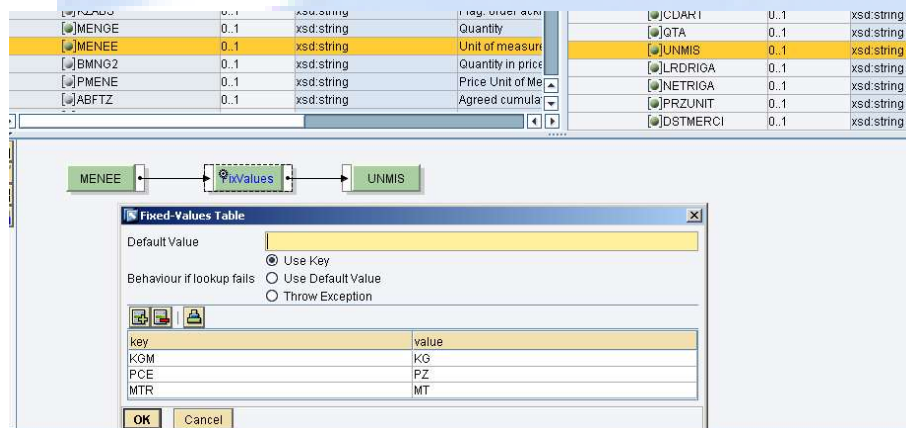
| | | | |
|---|---|---|---|
| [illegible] | 0..1 | xsd:string | Flag: order ackn |
| MENGE | 0..1 | xsd:string | Quantity |
| MENEE | 0..1 | xsd:string | Unit of measure |
| BMNG2 | 0..1 | xsd:string | Quantity in price |
| PMENE | 0..1 | xsd:string | Price Unit of Me |
| ABFTZ | 0..1 | xsd:string | Agreed cumula |

| | | |
|---|---|---|
| CDART | 0..1 | xsd:string |
| QTA | 0..1 | xsd:string |
| UNMIS | 0..1 | xsd:string |
| LRDRIGA | 0..1 | xsd:string |
| NETRIGA | 0..1 | xsd:string |
| PRZUNIT | 0..1 | xsd:string |
| DSTMERCI | 0..1 | xsd:string |

MENEE FixValues UNMIS

Fixed-Values Table

Default Value

Behaviour if lookup fails
Use Key
Use Default Value
Throw Exception

| key | value |
|---|---|
| KGM | KG |
| PCE | PZ |
| MTR | MT |

OK Cancel